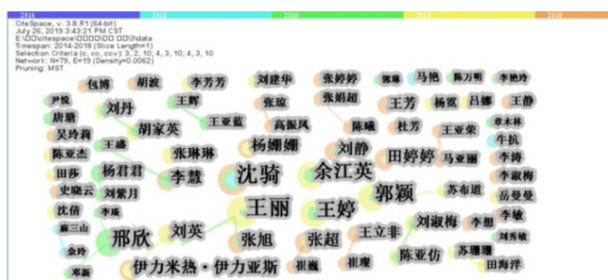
CiteSpace, v. 3.8.R1 (64-bit)
July 26, 2019 3:43:21 PM CST
E:\citespace\data
Timespan: 2014-2018 (Slice Length=1)
Selection Criteria (c, cc, ccv): 3, 2, 10, 4, 3, 10, 4, 3, 10
Network: N=79, E=19 (Density=0.0062)
Pruning: MST

2014 2015 2016 2017 2018

包博 胡波 李芳芳 刘建华 张婷婷 郭璐 马艳 陈万明 李艳玲
尹悦 刘丹 王辉 张琼 张娟娟 王芳 杨霞 吕娜 王静
唐鹏 胡家英 王亚蓝 高振凤 陈曦 杜芳 王立荣 章林
吴玲莉 王鑫 张琳琳 刘静 田婷婷 马亚丽 牛抗
陈亚杰 杨君君 杨姗姗 余江英 李涛
田苏 李慧 沈骑 郭颖 苏布道 李淑梅
史晓云 刘紫月 岳曼曼
沈倩 李观 王丽 王婷 刘淑梅 李敏
崔三山 邢欣 刘英 张旭 张超 王立非 李娟 刘东辉
金玲 陈亚伟 苏珊珊
邓丽 伊力米热·伊力亚斯 崔薇 祖瑶 田海洋